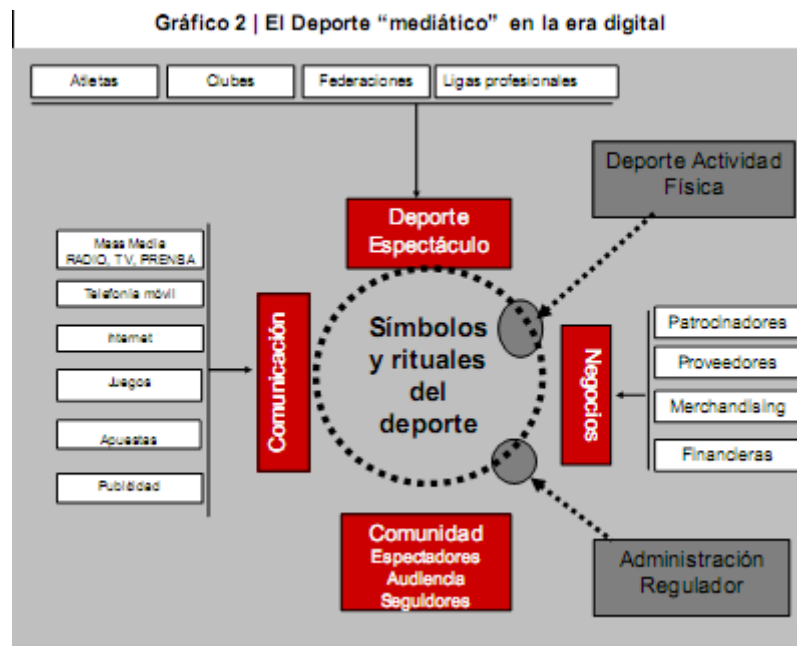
Gráfico 2 | El Deporte "mediático" en la era digital

Atletas
Clubes
Federaciones
Ligas profesionales

Deporte Actividad Física

Deporte Espectáculo

Mass Media RADIO, TV, PRENSA
Telefonía móvil
Internet
Juegos
Apuestas
Publicidad

Comunicación

Símbolos y rituales del deporte

Negocios

Patrocinadores
Proveedores
Merchandising
Financieras

Comunidad
Espectadores
Audiencia
Seguidores

Administración
Regulador